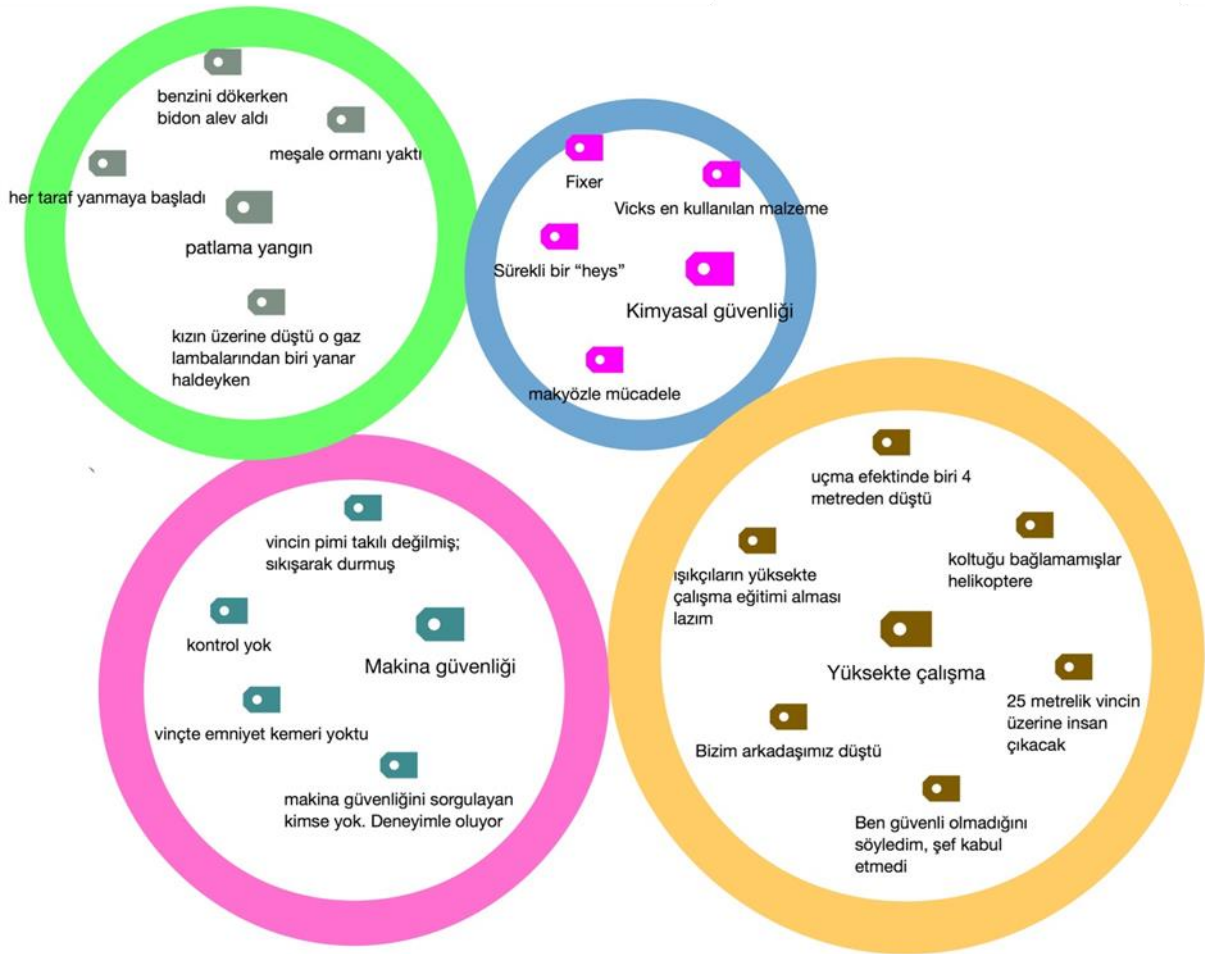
benzini dökerken bidon alev aldı

meşale ormanı yaktı

her taraf yanmaya başladı

patlama yangın

kızın üzerine düştü o gaz lambalarından biri yanar haldeyken

Fixer

Vicks en kullanılan malzeme

Sürekli bir “heys”

Kimyasal güvenliği

makyözle mücadele

uçma efektinde biri 4 metreden düştü

koltuğu bağlamamışlar helikoptere

ışıkçıların yüksekte çalışma eğitimi alması lazım

Yüksekte çalışma

25 metrelik vincin üzerine insan çıkacak

Bizim arkadaşımız düştü

Ben güvenli olmadığını söyledim, şef kabul etmedi

vincin pimi takılı değilmiş; sıkışarak durmuş

kontrol yok

Makina güvenliği

vinçte emniyet kemeri yoktu

makina güvenliğini sorgulayan kimse yok. Deneyimle oluyor